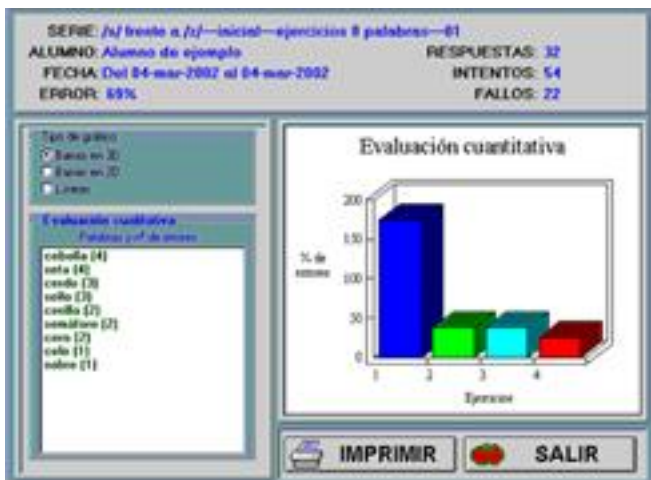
SERIE: /s/ frente a /z/—inicial—ejercicios 8 palabras—01
ALUMNO: Alumno de ejemplo
FECHA: Del 04-mar-2002 al 04-mar-2002
ERROR: 69%
RESPUESTAS: 32
INTENTOS: 54
FALLOS: 22

Tipo de gráfico
Barras en 3D
Barras en 2D
Líneas

Evaluación cuantitativa
Palabras y nº de errores
cebolla (4)
seta (4)
cerdo (3)
sello (3)
cesilla (3)
semáforo (2)
cero (2)
cielo (1)
sobre (1)

Evaluación cuantitativa
% de errores
200
150
100
50
0
1
2
3
4
Ejercicios

IMPRIMIR
SALIR